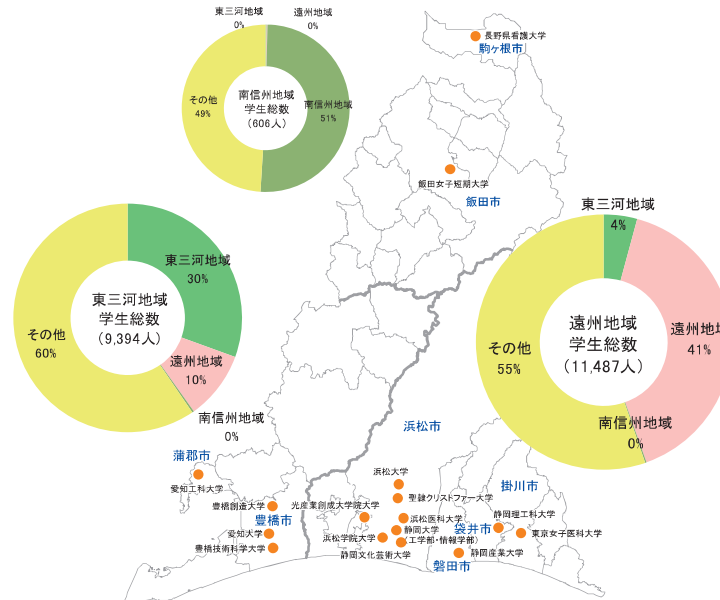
東三河地域
0%
遠州地域
0%
その他
49%
南信州地域
学生総数
（606人）
南信州地域
51%

長野県看護大学
駒ヶ根市
飯田女子短期大学
飯田市

東三河地域
30%
東三河地域
学生総数
（9,394人）
その他
60%
遠州地域
10%
南信州地域
0%

東三河地域
4%
遠州地域
学生総数
（11,487人）
その他
55%
遠州地域
41%
南信州地域
0%

浜松市
蒲郡市
愛知工科大学
豊橋創造大学
豊橋市
愛知大学
豊橋技術科学大学
光産業創成大学院大学
浜松大学
聖隷クリストファー大学
浜松医科大学
静岡大学
（工学部・情報学部）
浜松学院大学
静岡文化芸術大学
袋井市
静岡産業大学
磐田市
掛川市
静岡理工科大学
東京女子医科大学